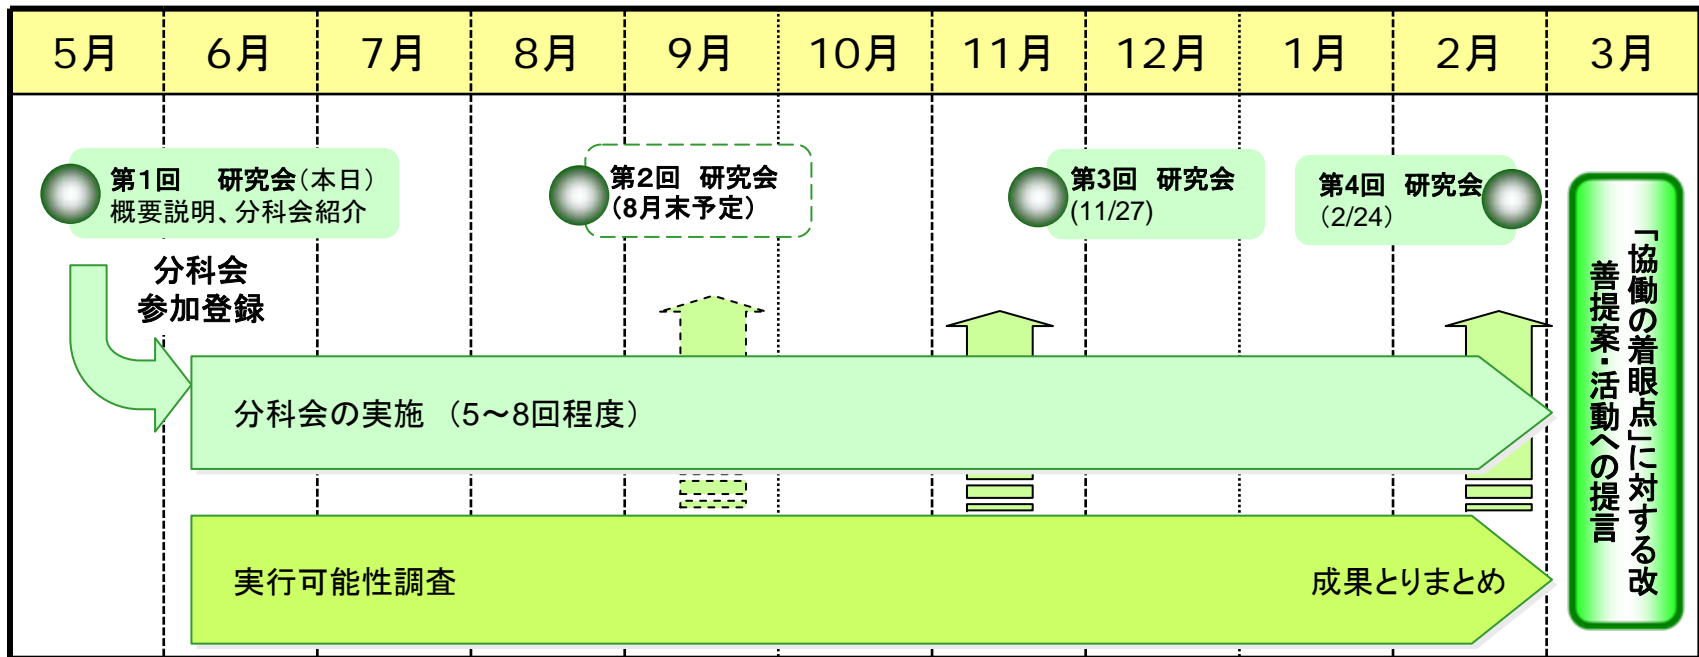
| 5月 | 6月 | 7月 | 8月 | 9月 | 10月 | 11月 | 12月 | 1月 | 2月 | 3月 |
|---|---|---|---|---|---|---|---|---|---|---|

第1回　研究会（本日）
概要説明、分科会紹介

第2回　研究会
（8月末予定）

第3回　研究会
(11/27)

第4回　研究会
（2/24）

分科会
参加登録

分科会の実施 （5～8回程度）

実行可能性調査

成果とりまとめ

「協働の着眼点」に対する改善提案・活動への提言